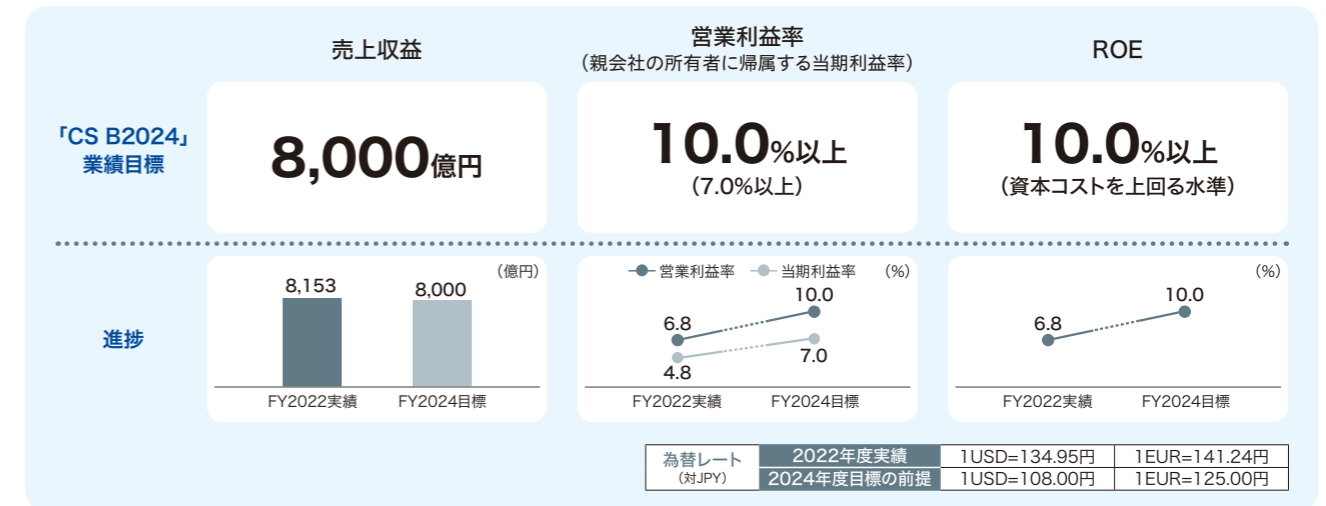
売上収益

営業利益率
（親会社の所有者に帰属する当期利益率）

ROE

「CS B2024」
業績目標

8,000億円

10.0%以上
（7.0%以上）

10.0%以上
（資本コストを上回る水準）

進捗

（億円）
8,153
8,000
FY2022実績
FY2024目標

営業利益率　当期利益率　（%）
10.0
6.8
7.0
4.8
FY2022実績
FY2024目標

（%）
10.0
6.8
FY2022実績
FY2024目標

| 為替レート（対JPY） | 2022年度実績 | 1USD=134.95円 | 1EUR=141.24円 |
|---|---|---|---|
| | 2024年度目標の前提 | 1USD=108.00円 | 1EUR=125.00円 |